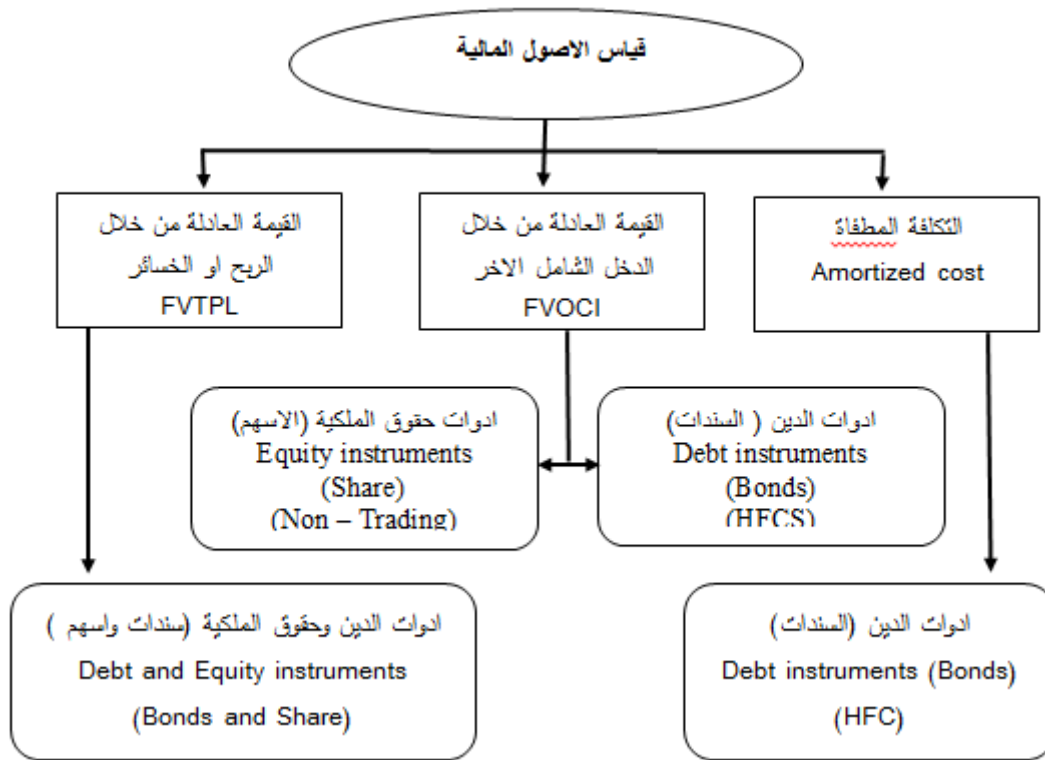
قياس الاصول المالية

القيمة العادلة من خلال الربح او الخسائر
FVTPL

القيمة العادلة من خلال الدخل الشامل الاخر
FVOCI

التكلفة المطفأة
Amortized cost

ادوات حقوق الملكية (الاسهم)
Equity instruments
(Share)
(Non – Trading)

ادوات الدين ( السندات)
Debt instruments
(Bonds)
(HFCS)

ادوات الدين وحقوق الملكية (سندات واسهم )
Debt and Equity instruments
(Bonds and Share)

ادوات الدين (السندات)
Debt instruments (Bonds)
(HFC)